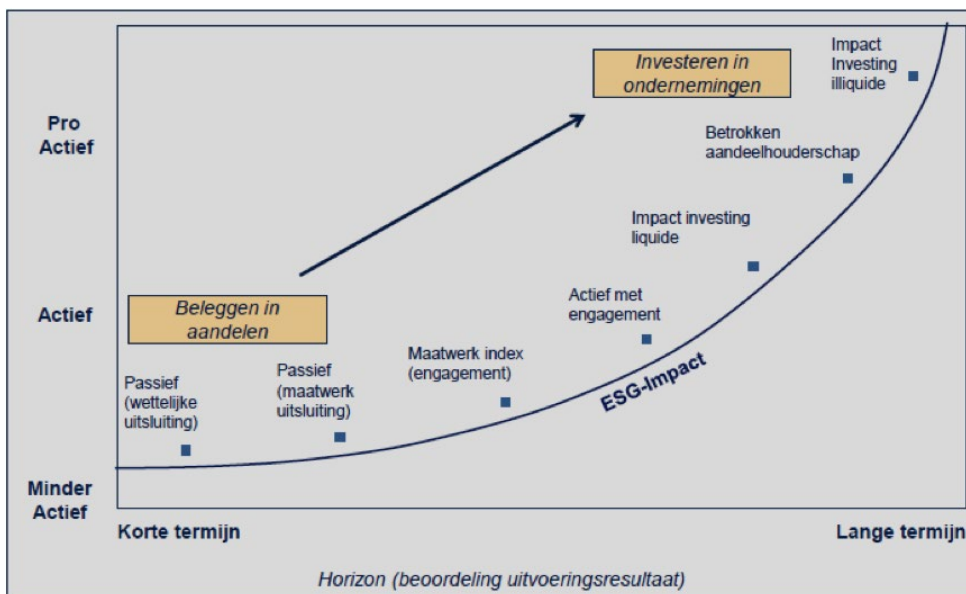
Pro Actief

Actief

Minder Actief

Investeren in ondernemingen

Impact Investing illiquide

Betrokken aandeelhouderschap

Impact investing liquide

Actief met engagement

Beleggen in aandelen

Maatwerk index (engagement)

Passief (wettelijke uitsluiting)

Passief (maatwerk uitsluiting)

ESG-Impact

Korte termijn

Lange termijn

Horizon (beoordeling uitvoeringsresultaat)